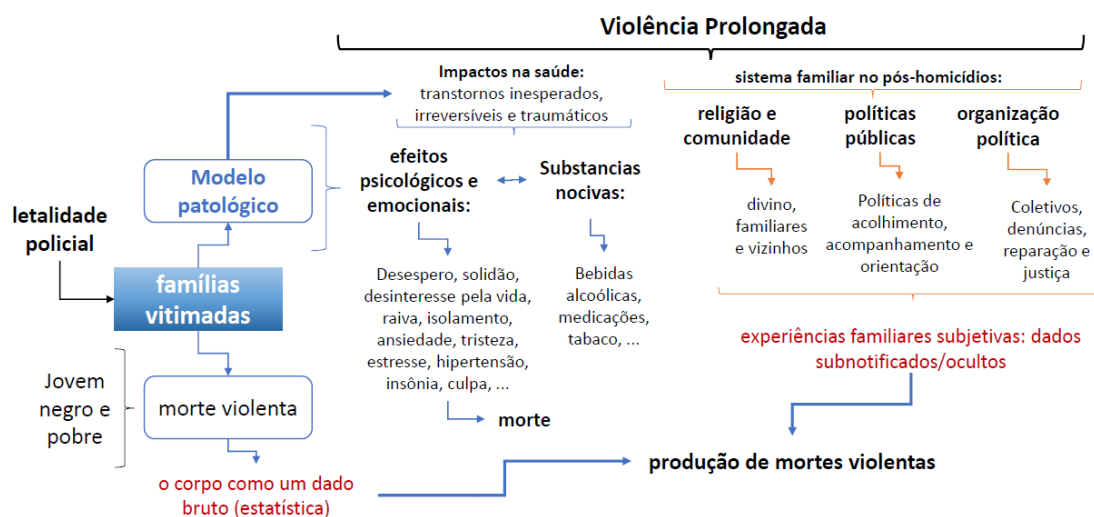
Violência Prolongada

Impactos na saúde: transtornos inesperados, irreversíveis e traumáticos

sistema familiar no pós-homicídios:

religião e comunidade

políticas públicas

organização política

divino, familiares e vizinhos

Políticas de acolhimento, acompanhamento e orientação

Coletivos, denúncias, reparação e justiça

Modelo patológico

letalidade policial

famílias vitimadas

efeitos psicológicos e emocionais:

Substancias nocivas:

Desespero, solidão, desinteresse pela vida, raiva, isolamento, ansiedade, tristeza, estresse, hipertensão, insônia, culpa, ...

Bebidas alcoólicas, medicações, tabaco, ...

morte

experiências familiares subjetivas: dados subnotificados/ocultos

Jovem negro e pobre

morte violenta

o corpo como um dado bruto (estatística)

produção de mortes violentas